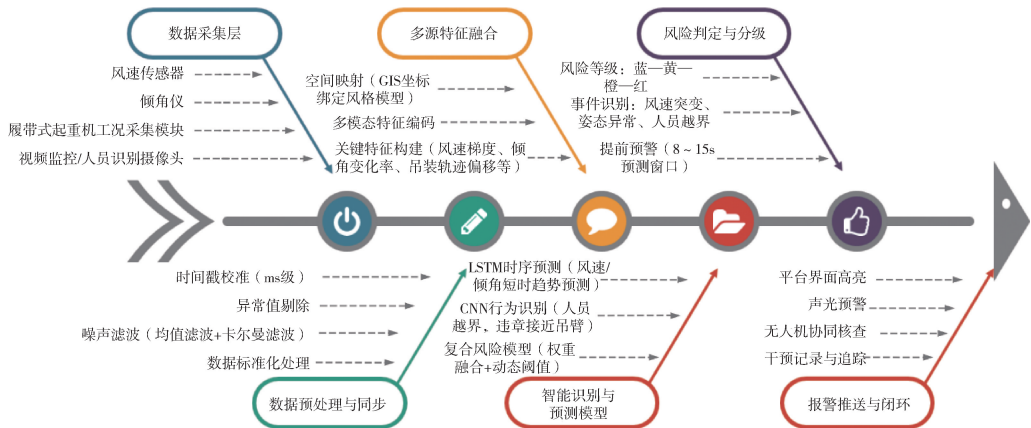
数据采集层

风速传感器
倾角仪
履带式起重机工况采集模块
视频监控/人员识别摄像头

多源特征融合

空间映射（GIS坐标绑定风格模型）
多模态特征编码
关键特征构建（风速梯度、倾角变化率、吊装轨迹偏移等）

风险判定与分级

风险等级：蓝—黄—橙—红
事件识别：风速突变、姿态异常、人员越界
提前预警（8～15s预测窗口）

时间戳校准（ms级）
异常值剔除
噪声滤波（均值滤波+卡尔曼滤波）
数据标准化处理

数据预处理与同步

LSTM时序预测（风速/倾角短时趋势预测）
CNN行为识别（人员越界、违章接近吊臂）
复合风险模型（权重融合+动态阈值）

智能识别与预测模型

平台界面高亮
声光预警
无人机协同核查
干预记录与追踪

报警推送与闭环